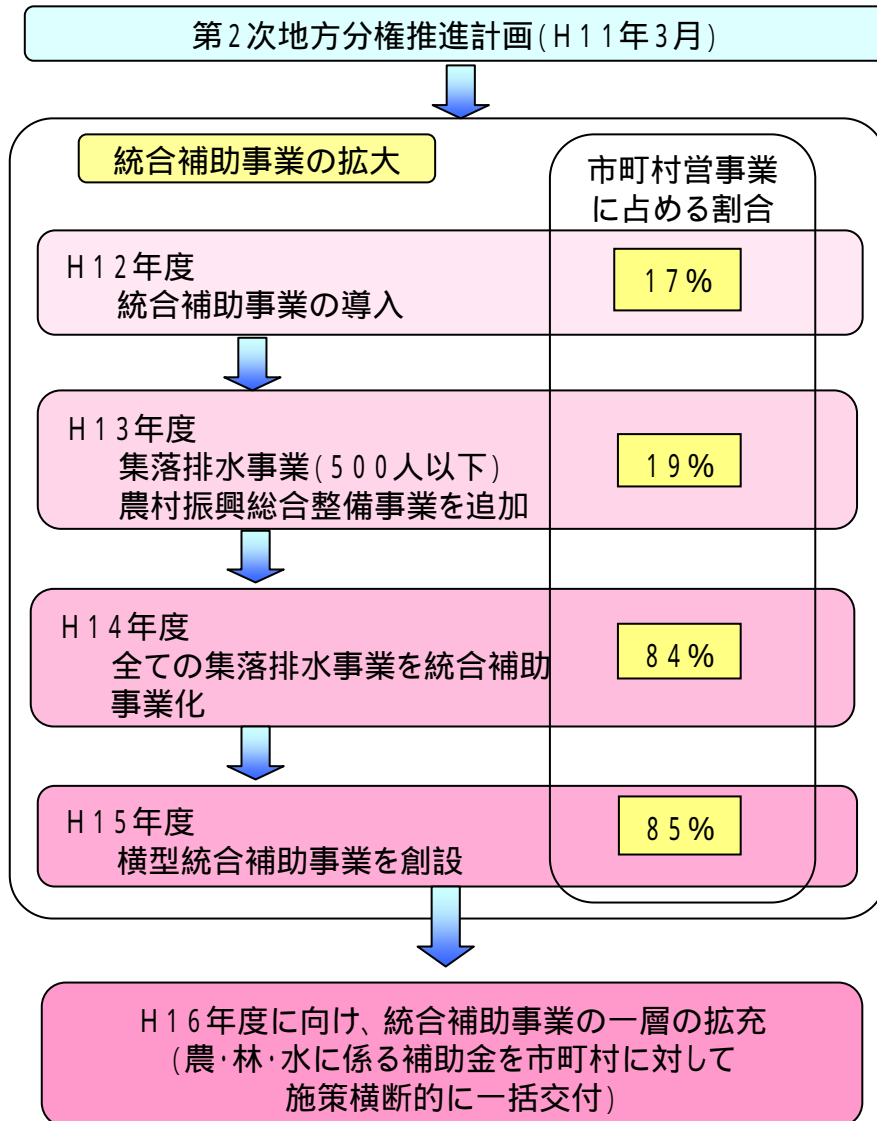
第2次地方分権推進計画(H11年3月)

統合補助事業の拡大

市町村営事業に占める割合

H12年度
統合補助事業の導入

17%

H13年度
集落排水事業(500人以下)
農村振興総合整備事業を追加

19%

H14年度
全ての集落排水事業を統合補助事業化

84%

H15年度
横型統合補助事業を創設

85%

H16年度に向け、統合補助事業の一層の拡充
(農・林・水に係る補助金を市町村に対して施策横断的に一括交付)